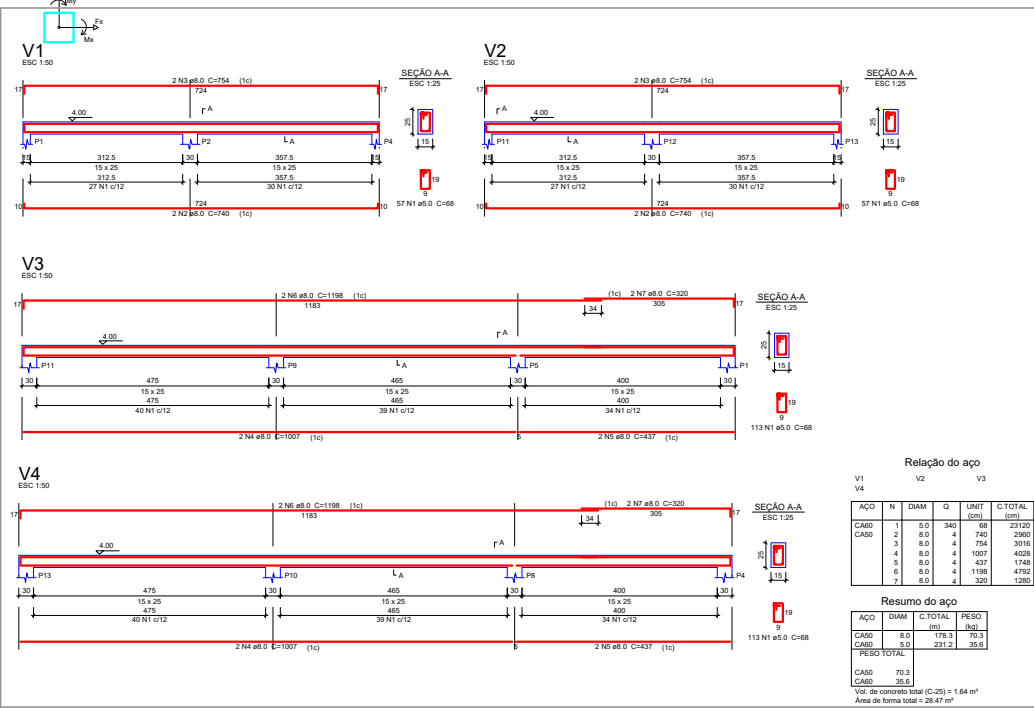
My
Fx
Mx

V1
ESC 1:50

2 N3 ø8.0 C=754 (1c)
17 724 17
4.00
A
P1 P2 P4
A
15 312.5 30 357.5 15
15 x 25 15 x 25
312.5 357.5
27 N1 c/12 30 N1 c/12
10 724 10
2 N2 ø8.0 C=740 (1c)

SEÇÃO A-A
ESC 1:25
25
15
19
9
57 N1 ø5.0 C=68

V2
ESC 1:50

2 N3 ø8.0 C=754 (1c)
17 724 17
4.00
A
P11 P12 P13
A
15 312.5 30 357.5 15
15 x 25 15 x 25
312.5 357.5
27 N1 c/12 30 N1 c/12
10 724 10
2 N2 ø8.0 C=740 (1c)

SEÇÃO A-A
ESC 1:25
25
15
19
9
57 N1 ø5.0 C=68

V3
ESC 1:50

2 N6 ø8.0 C=1198 (1c)
17 1183
(1c) 2 N7 ø8.0 C=320
305 17
34
4.00
A
P11 P9 P5 P1
A
30 475 30 465 30 400 30
15 x 25 15 x 25 15 x 25
475 465 400
40 N1 c/12 39 N1 c/12 34 N1 c/12
2 N4 ø8.0 C=1007 (1c)
5
2 N5 ø8.0 C=437 (1c)

SEÇÃO A-A
ESC 1:25
25
15
19
9
113 N1 ø5.0 C=68

V4
ESC 1:50

2 N6 ø8.0 C=1198 (1c)
17 1183
(1c) 2 N7 ø8.0 C=320
305 17
34
4.00
A
P13 P10 P8 P4
A
30 475 30 465 30 400 30
15 x 25 15 x 25 15 x 25
475 465 400
40 N1 c/12 39 N1 c/12 34 N1 c/12
2 N4 ø8.0 C=1007 (1c)
5
2 N5 ø8.0 C=437 (1c)

SEÇÃO A-A
ESC 1:25
25
15
19
9
113 N1 ø5.0 C=68

Relação do aço
V1 V2 V3
V4

| AÇO | N | DIAM | Q | UNIT (cm) | C.TOTAL (cm) |
|---|---|---|---|---|---|
| CA60 | 1 | 5.0 | 340 | 68 | 23120 |
| CA50 | 2 | 8.0 | 4 | 740 | 2960 |
| | 3 | 8.0 | 4 | 754 | 3016 |
| | 4 | 8.0 | 4 | 1007 | 4028 |
| | 5 | 8.0 | 4 | 437 | 1748 |
| | 6 | 8.0 | 4 | 1198 | 4792 |
| | 7 | 8.0 | 4 | 320 | 1280 |

Resumo do aço

| AÇO | DIAM | C.TOTAL (m) | PESO (kg) |
|---|---|---|---|
| CA50 | 8.0 | 178.3 | 70.3 |
| CA60 | 5.0 | 231.2 | 35.6 |

PESO TOTAL
CA50 70.3
CA60 35.6

Vol. de concreto total (C-25) = 1.64 m³
Área de forma total = 28.47 m²